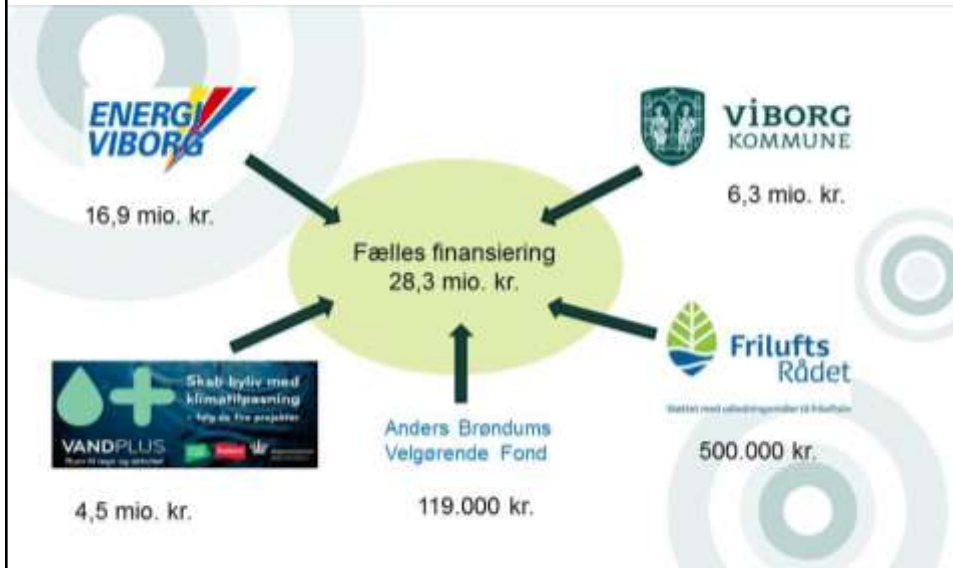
ENERGI VIBORG

16,9 mio. kr.

VIBORG KOMMUNE

6,3 mio. kr.

Fælles finansiering
28,3 mio. kr.

Skab byliv med klimatilpasning
- følg de fire projekter

VANDPLUS
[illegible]

4,5 mio. kr.

Anders Brøndums Velgørende Fond

119.000 kr.

Frilufts Rådet

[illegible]

500.000 kr.